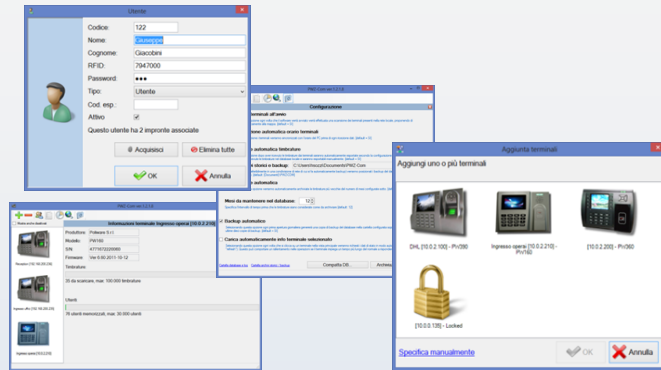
Utente

Codice: 122
Nome: Giuseppe
Cognome: Giacobini
RFID: 7947000
Password: ●●●
Tipo: Utente
Cod. esp.:
Attivo
Questo utente ha 2 impronte associate

Acquisisci
Elimina tutte
OK
Annulla

PWZ Com ver. 1.2.1.8

Configurazione

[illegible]

Mesi da mantenere nel database: 12

Backup automatico

Carica automaticamente info terminale selezionato

Compatta DB
Archivia

PWZ Com ver. 1.2.1.8

Informazioni terminale Ingresso operai [10.0.2.210]

Produttore: Polesoo S.r.l.
Modello: PW160
S/N: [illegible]
Firmware: Ver 6.60 2011 10-12
Timbrature:
33 da scaricare, max: 100.000 timbrature
Utenti:
76 utenti memorizzati, max: 30.000 utenti

Aggiunta terminali

Aggiungi uno o più terminali

DHL [10.0.2.100] - PW390
Ingresso operai [10.0.2.210] - PW160
[10.0.2.200] - PW360
[10.0.0.135] - Locked

Specifica manualmente
OK
Annulla